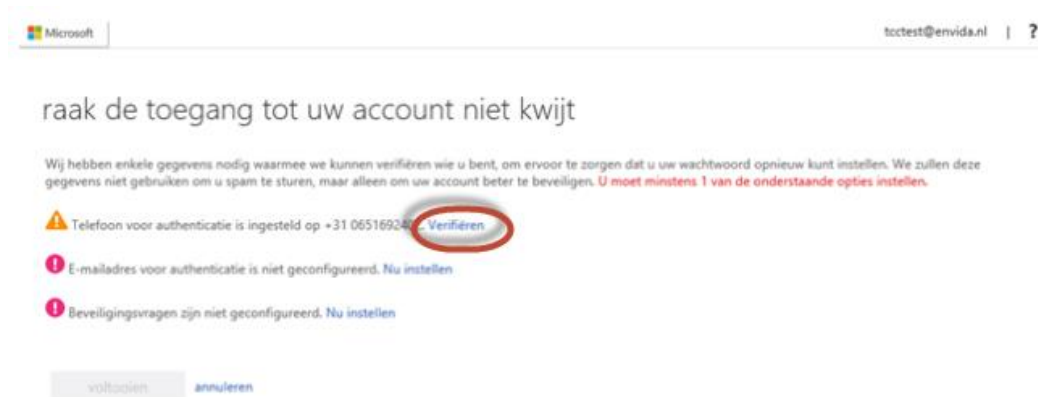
Microsoft

tcctest@envida.nl | ?

raak de toegang tot uw account niet kwijt

Wij hebben enkele gegevens nodig waarmee we kunnen verifiëren wie u bent, om ervoor te zorgen dat u uw wachtwoord opnieuw kunt instellen. We zullen deze gegevens niet gebruiken om u spam te sturen, maar alleen om uw account beter te beveiligen. U moet minstens 1 van de onderstaande opties instellen.

Telefoon voor authenticatie is ingesteld op +31 06516924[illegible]. Verifiëren

E-mailadres voor authenticatie is niet geconfigureerd. Nu instellen

Beveiligingsvragen zijn niet geconfigureerd. Nu instellen

voltooien annuleren